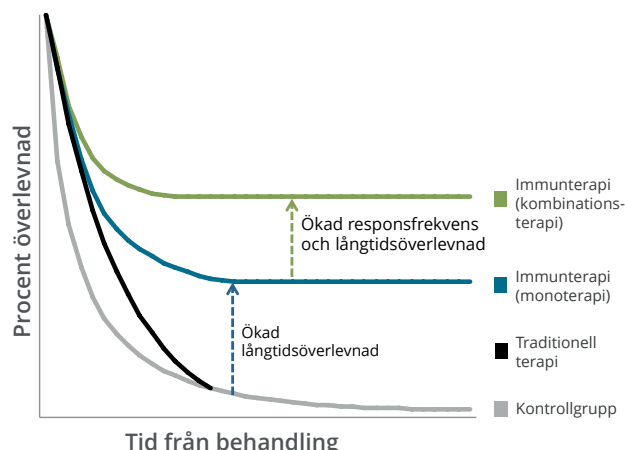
Procent överlevnad

Ökad responsfrekvens och långtidsöverlevnad

Ökad långtidsöverlevnad

Immunterapi (kombinationsterapi)

Immunterapi (monoterapi)

Traditionell terapi

Kontrollgrupp

Tid från behandling